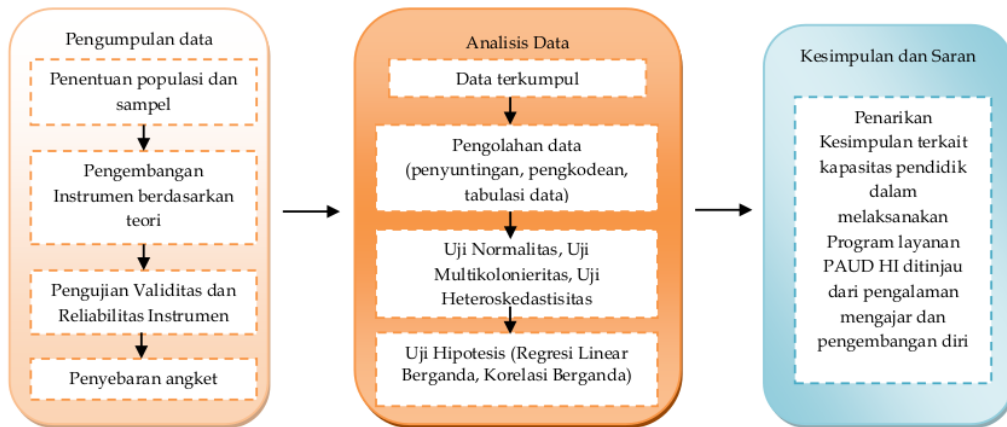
Pengumpulan data

Penentuan populasi dan sampel

Pengembangan Instrumen berdasarkan teori

Pengujian Validitas dan Reliabilitas Instrumen

Penyebaran angket

Analisis Data

Data terkumpul

Pengolahan data (penyuntingan, pengkodean, tabulasi data)

Uji Normalitas, Uji Multikolonieritas, Uji Heteroskedastisitas

Uji Hipotesis (Regresi Linear Berganda, Korelasi Berganda)

Kesimpulan dan Saran

Penarikan Kesimpulan terkait kapasitas pendidik dalam melaksanakan Program layanan PAUD HI ditinjau dari pengalaman mengajar dan pengembangan diri